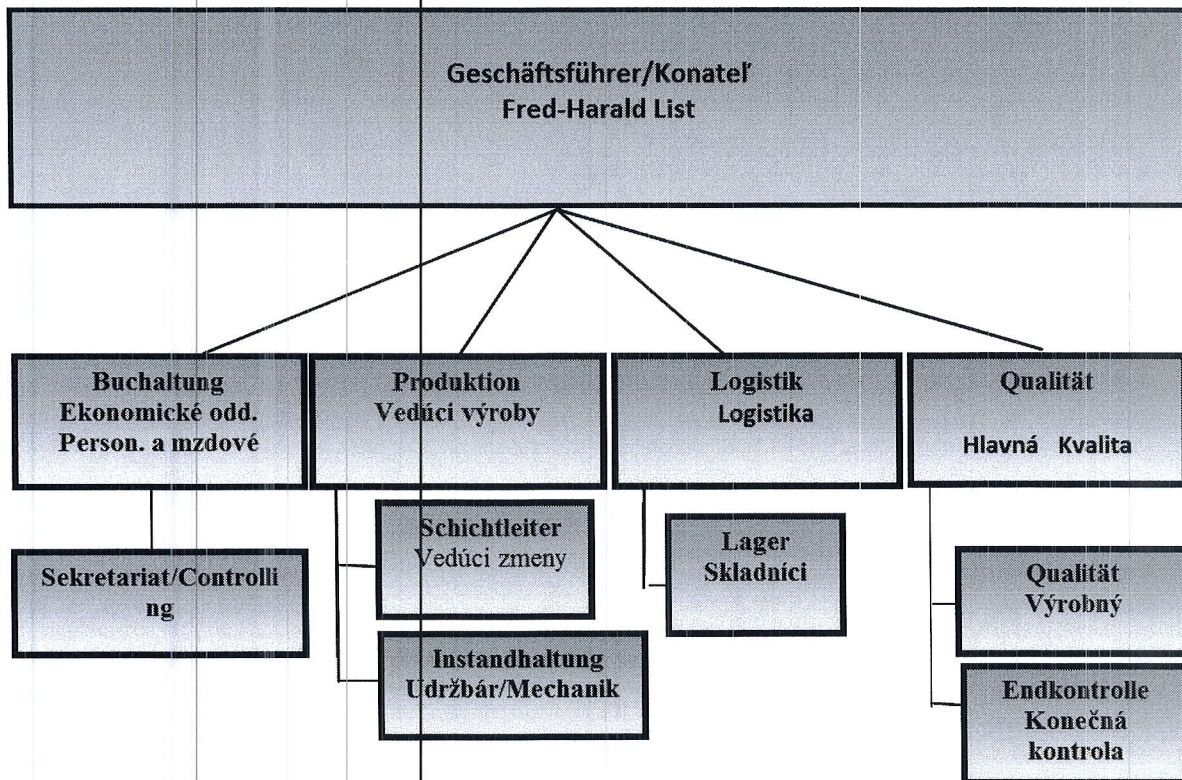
Geschäftsführer/Konateľ
Fred-Harald List

Buchaltung
Ekonomické odd.
Person. a mzdové

Produktion
Vedúci výroby

Logistik
Logistika

Qualität
Hlavná Kvalita

Sekretariat/Controlli ng

Schichtleiter
Vedúci zmeny

Instandhaltung
Udržbár/Mechanik

Lager
Skladníci

Qualität
Výrobný

Endkontrolle
Konečná kontrola